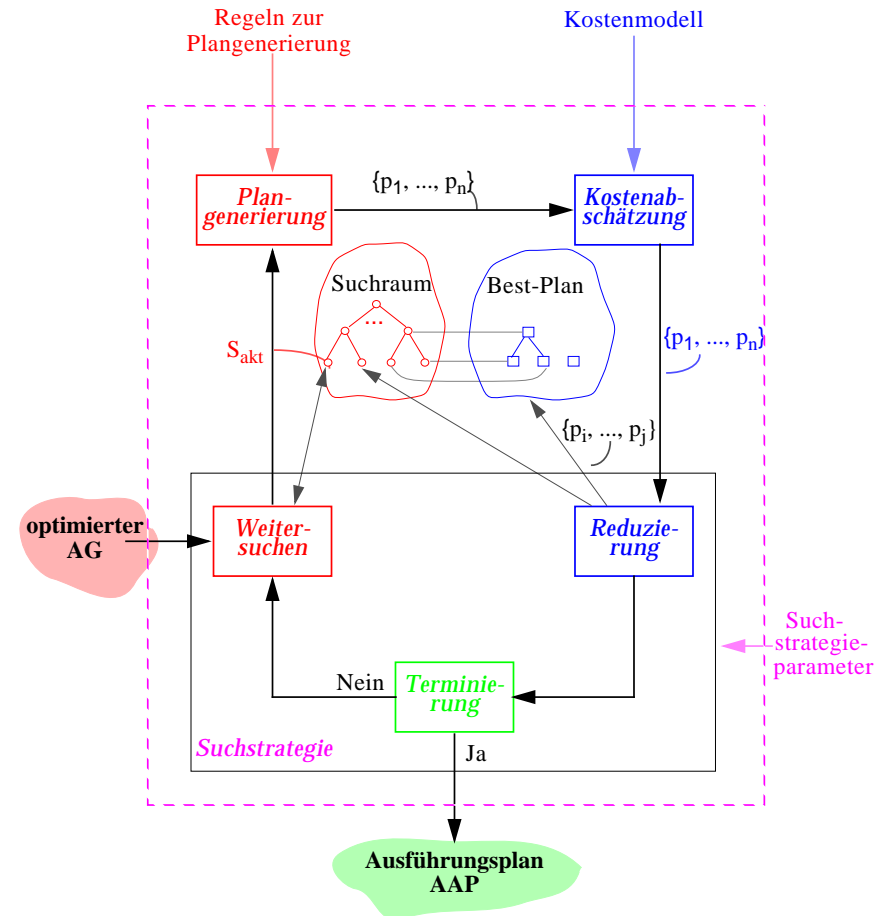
Regeln zur Plangenerierung

Kostenmodell

Plangenerierung

$\{p_1, ..., p_n\}$

Kostenabschätzung

Suchraum

...

Best-Plan

$S_{akt}$

$\{p_1, ..., p_n\}$

$\{p_i, ..., p_j\}$

optimierter AG

Weitersuchen

Reduzierung

Suchstrategieparameter

Nein

Terminierung

Suchstrategie

Ja

Ausführungsplan AAP